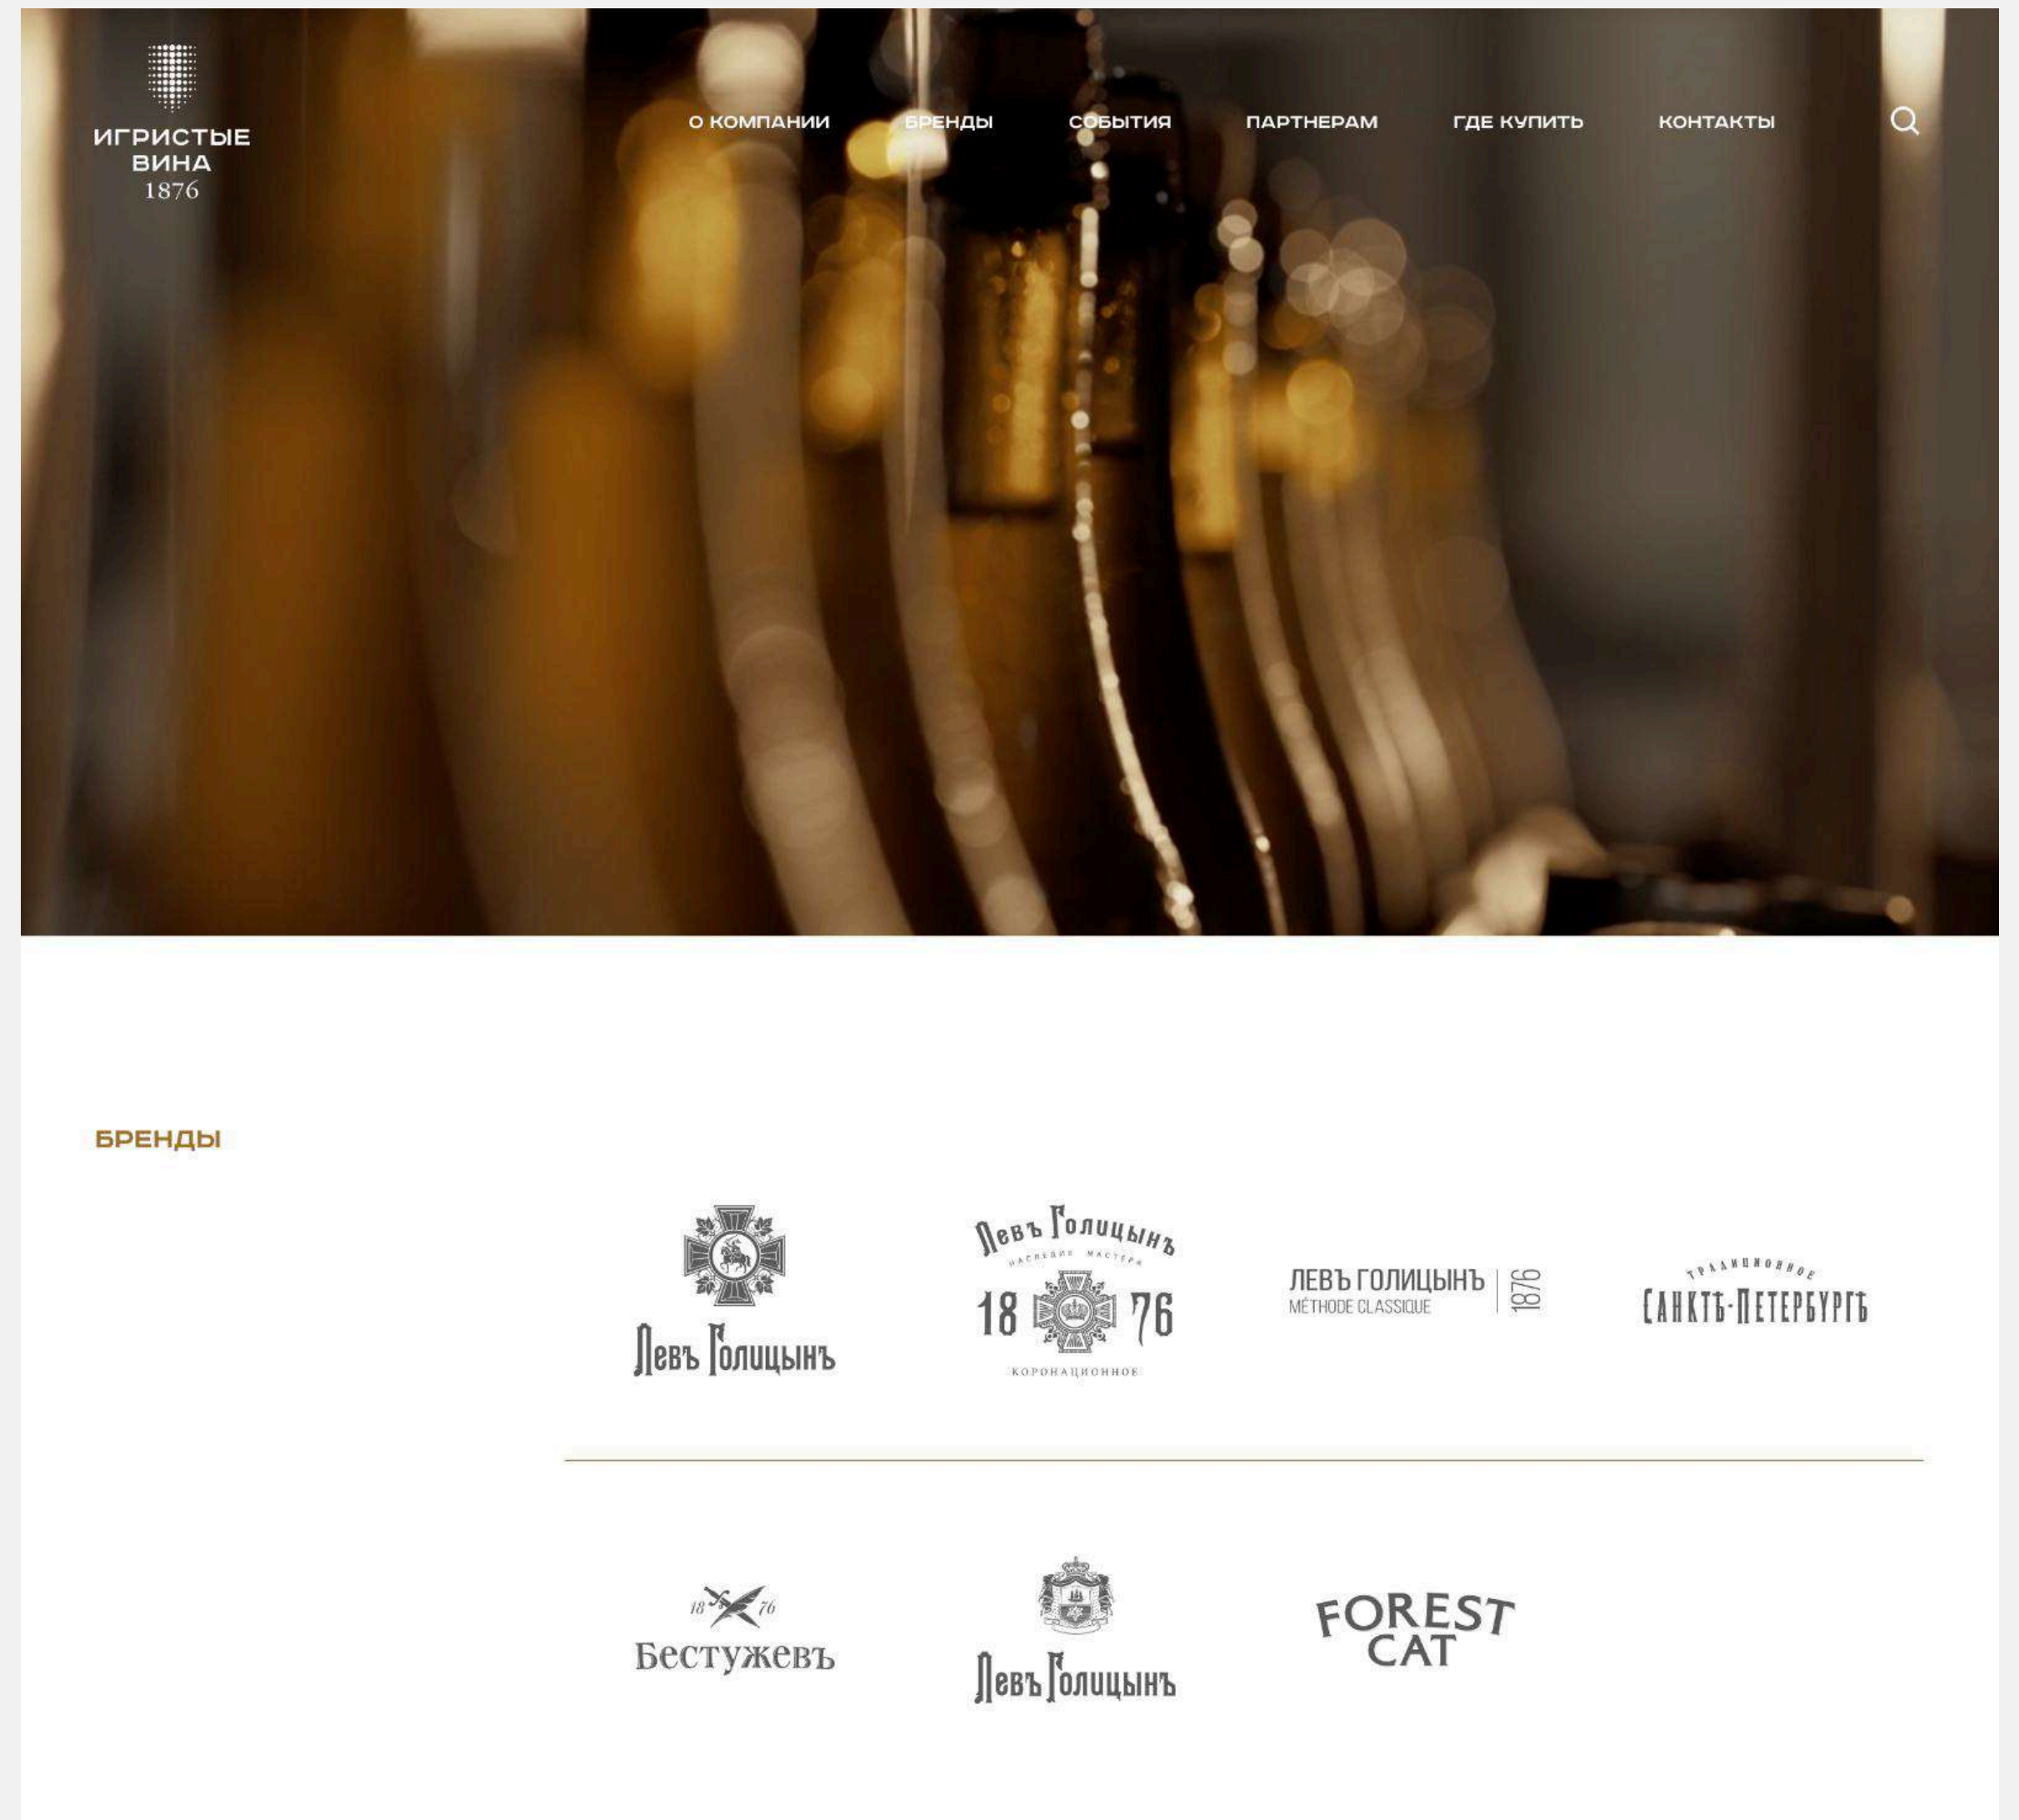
ИГРИСТЫЕ ВИНА 1876

О КОМПАНИИ БРЕНДЫ СОБЫТИЯ ПАРТНЕРАМ ГДЕ КУПИТЬ КОНТАКТЫ

БРЕНДЫ

Левъ Голицынъ

Левъ Голицынъ
НАСЛЕДИЕ МАСТЕРА
18 76
КОРОНАЦИОННОЕ

ЛЕВЪ ГОЛИЦЫНЪ
MÉTHODE CLASSIQUE
1876

ТРАДИЦИОННОЕ
САНКТЪ-ПЕТЕРБУРГЪ

18 76
Бестужевъ

Левъ Голицынъ

FOREST CAT